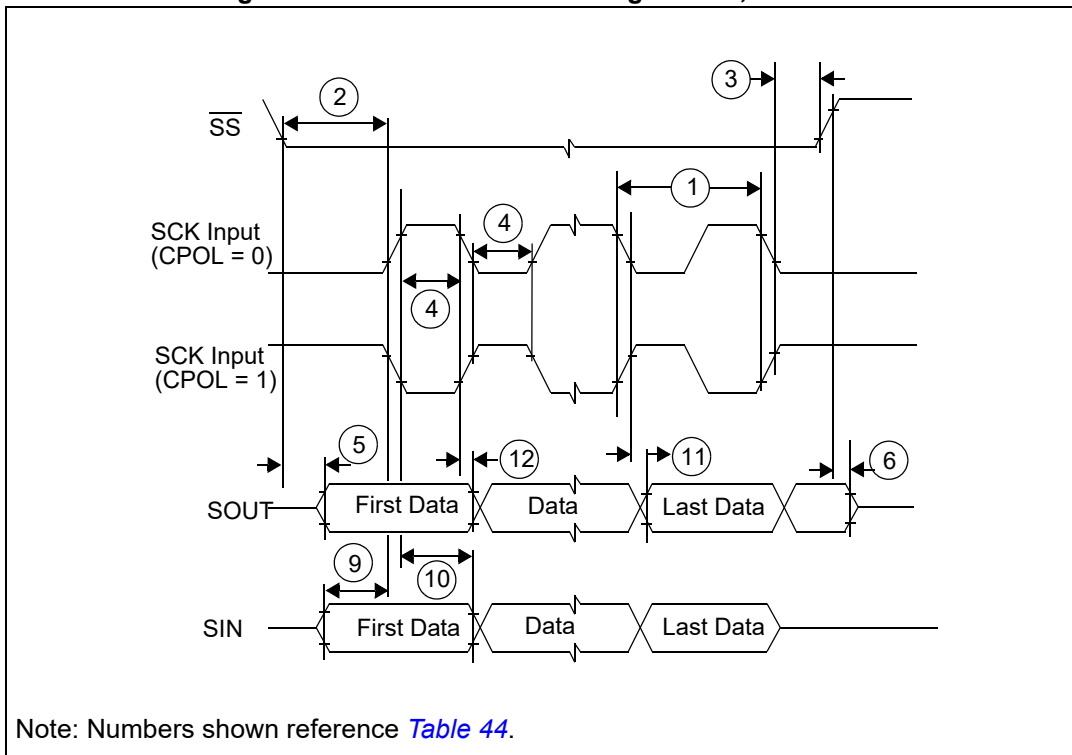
$\overline{SS}$

2

3

1

4

SCK Input (CPOL = 0)

4

SCK Input (CPOL = 1)

5

12

11

6

SOUT

First Data

Data

Last Data

9

10

SIN

First Data

Data

Last Data

Note: Numbers shown reference Table 44.